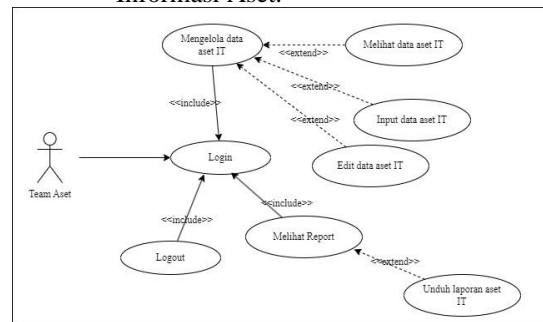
Informasi Aset.

Mengelola data aset IT

Melihat data aset IT

<<extend>>

<<extend>>

<<extend>>

<<include>>

Input data aset IT

Edit data aset IT

Team Aset

Login

<<include>>

<<include>>

Melihat Report

Logout

<<extend>>

Unduh laporan aset IT